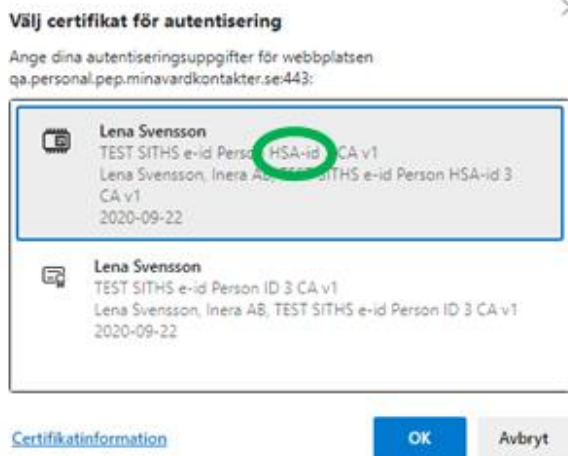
Välj certifikat för autentisering

Ange dina autentiseringsuppgifter för webbplatsen qa.personal.pep.minavardkontakter.se:443:

Lena Svensson
TEST SITHS e-id Person HSA-id 3 CA v1
Lena Svensson, Inera AB, TEST SITHS e-id Person HSA-id 3 CA v1
2020-09-22

Lena Svensson
TEST SITHS e-id Person ID 3 CA v1
Lena Svensson, Inera AB, TEST SITHS e-id Person ID 3 CA v1
2020-09-22

Certifikatinformation

OK

Avbryt